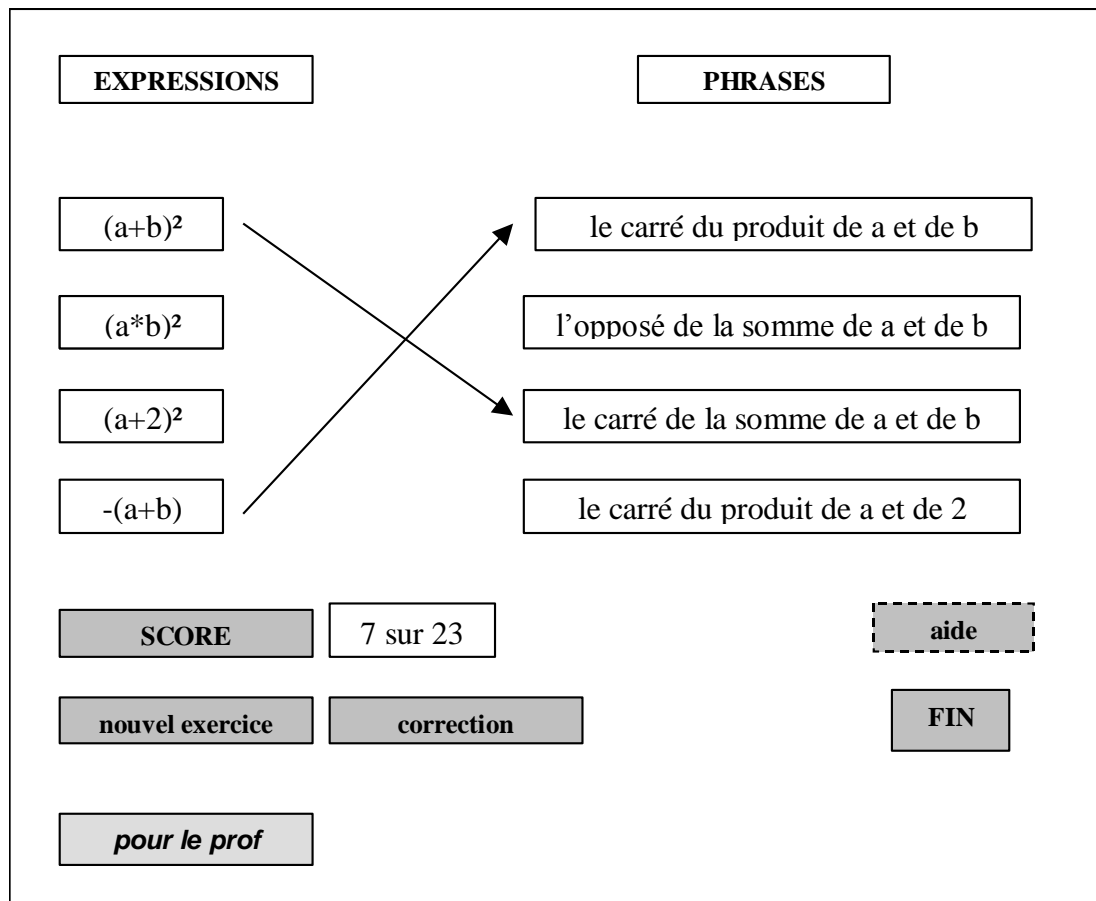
EXPRESSIONS

PHRASES

$(a+b)^2$

le carré du produit de a et de b

$(a*b)^2$

l'opposé de la somme de a et de b

$(a+2)^2$

le carré de la somme de a et de b

$-(a+b)$

le carré du produit de a et de 2

SCORE

7 sur 23

aide

nouvel exercice

correction

FIN

pour le prof